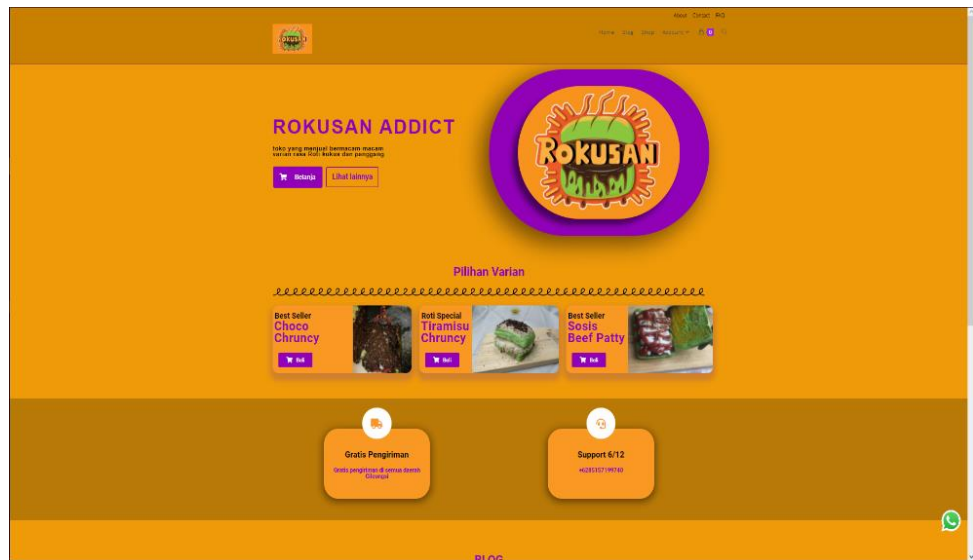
About Contact FAQ

Home Blog Shop Account 0

ROKUSAN

ROKUSAN ADDICT

toko yang menjual bermacam macam varian rasa Roti Rokus dan panggang

Belanja

Lihat lainnya

ROKUSAN

Pilihan Varian

Best Seller
Choco Chruncy
Beli

Roti Special
Tiramisu Chruncy
Beli

Best Seller
Sosis Beef Patty
Beli

Gratis Pengiriman
Gratis pengiriman di semua daerah Cikampek

Support 6/12
+6285157199760

BLOG